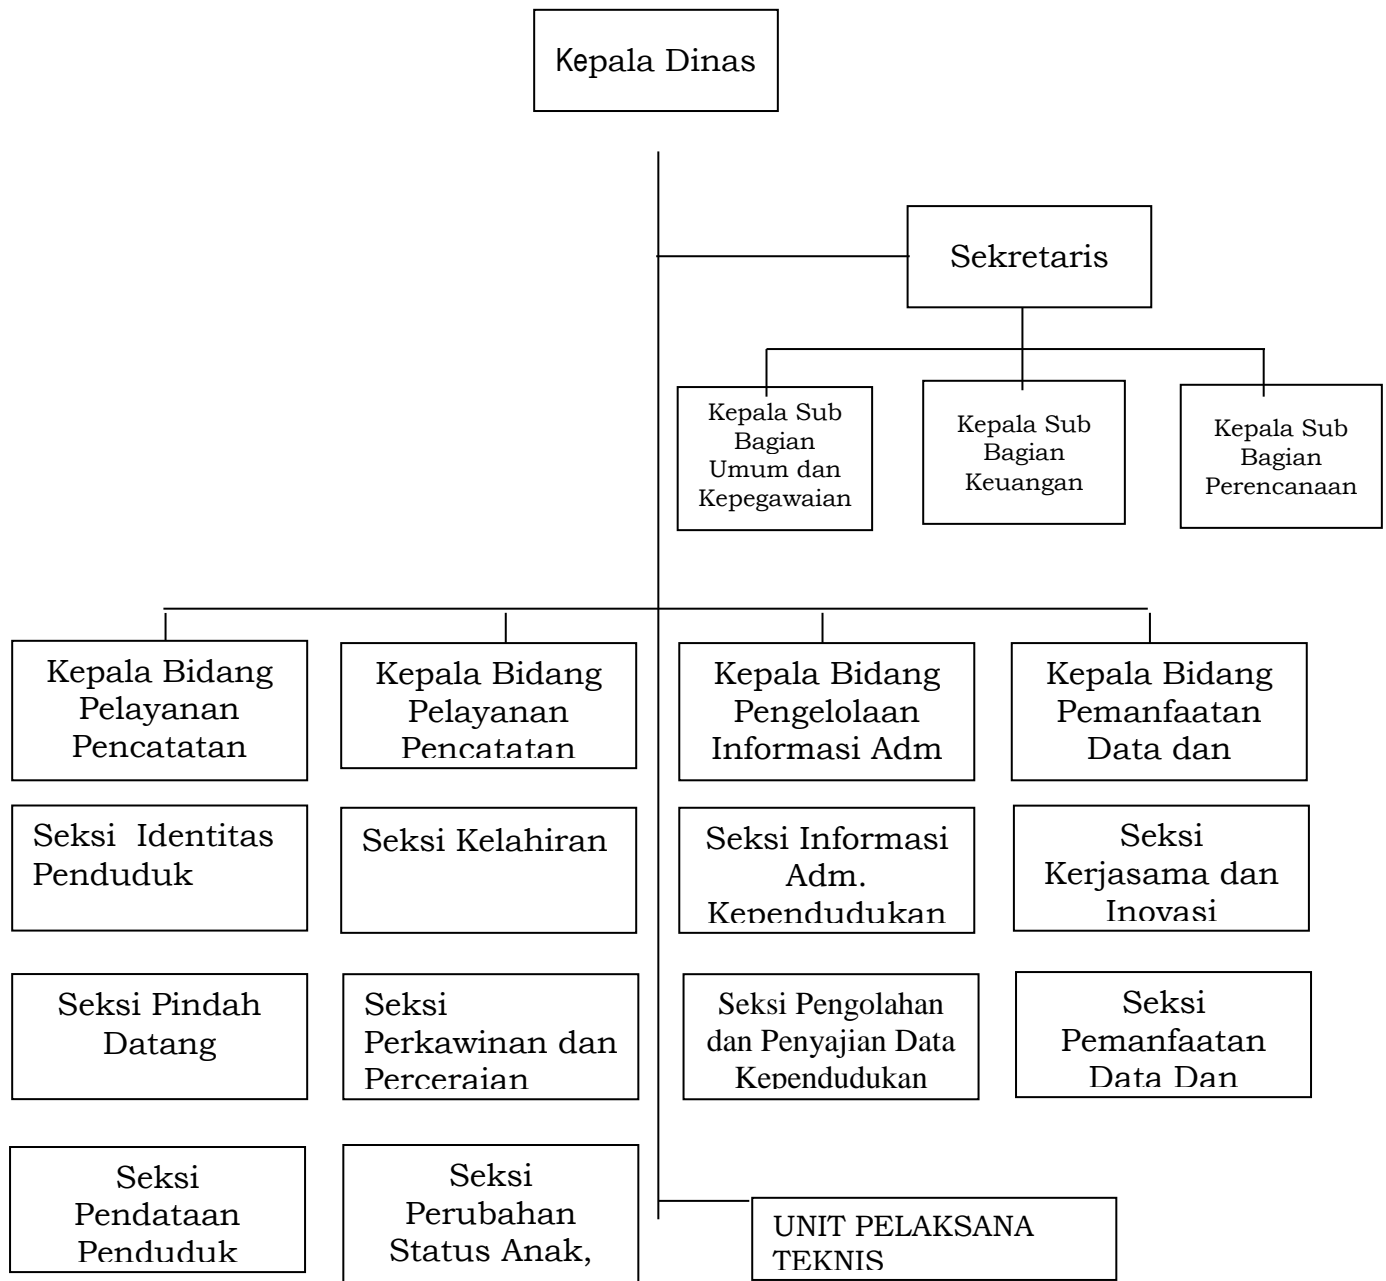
Kepala Dinas

Sekretaris

Kepala Sub Bagian Umum dan Kepegawaian

Kepala Sub Bagian Keuangan

Kepala Sub Bagian Perencanaan

Kepala Bidang Pelayanan Pencatatan

Kepala Bidang Pelayanan Pencatatan

Kepala Bidang Pengelolaan Informasi Adm

Kepala Bidang Pemanfaatan Data dan

Seksi Identitas Penduduk

Seksi Kelahiran

Seksi Informasi Adm. Kependudukan

Seksi Kerjasama dan Inovasi

Seksi Pindah Datang

Seksi Perkawinan dan Perceraian

Seksi Pengolahan dan Penyajian Data Kependudukan

Seksi Pemanfaatan Data Dan

Seksi Pendataan Penduduk

Seksi Perubahan Status Anak,

UNIT PELAKSANA TEKNIS